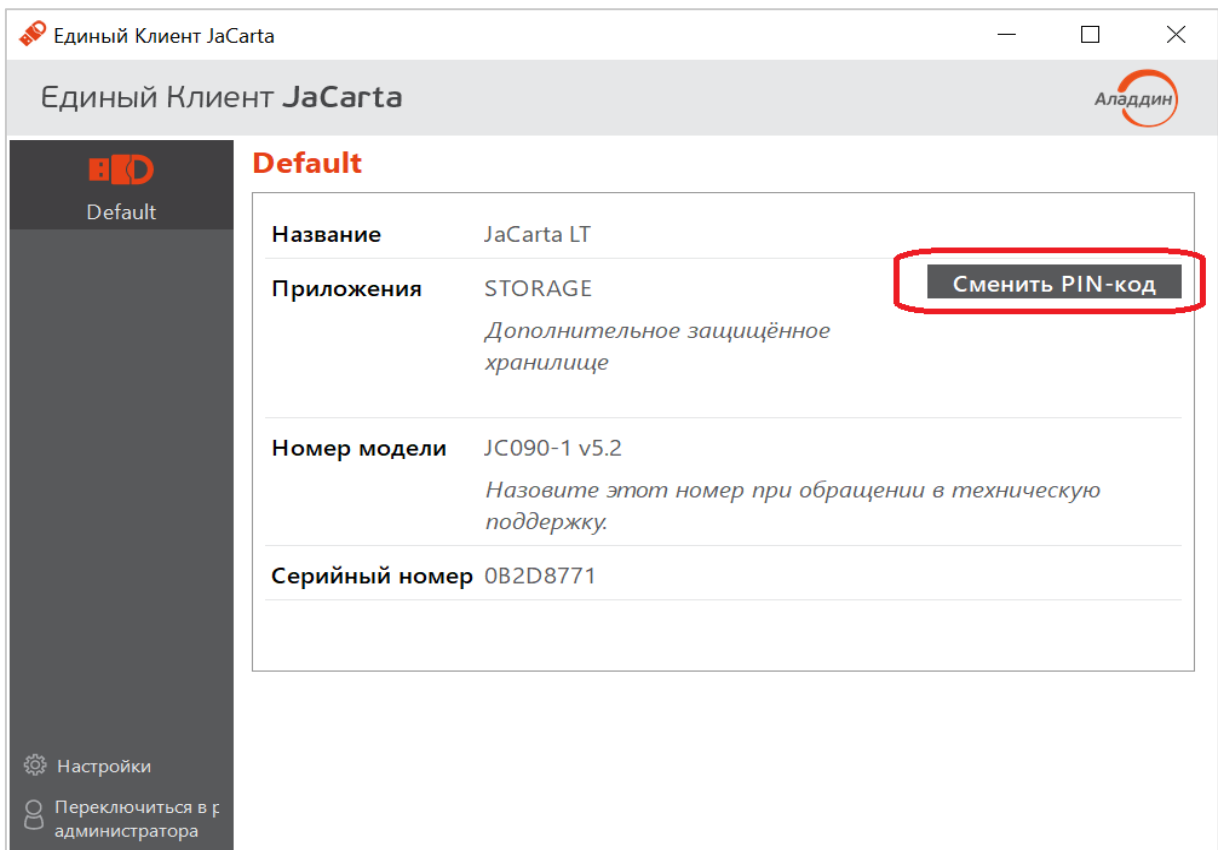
Единый Клиент JaCarta

Единый Клиент JaCarta

Аладдин

Default

Default

Название JaCarta LT

Приложения STORAGE

Сменить PIN-код

Дополнительное защищённое хранилище

Номер модели JC090-1 v5.2

Назовите этот номер при обращении в техническую поддержку.

Серийный номер 0B2D8771

Настройки

Переключиться в р администратора